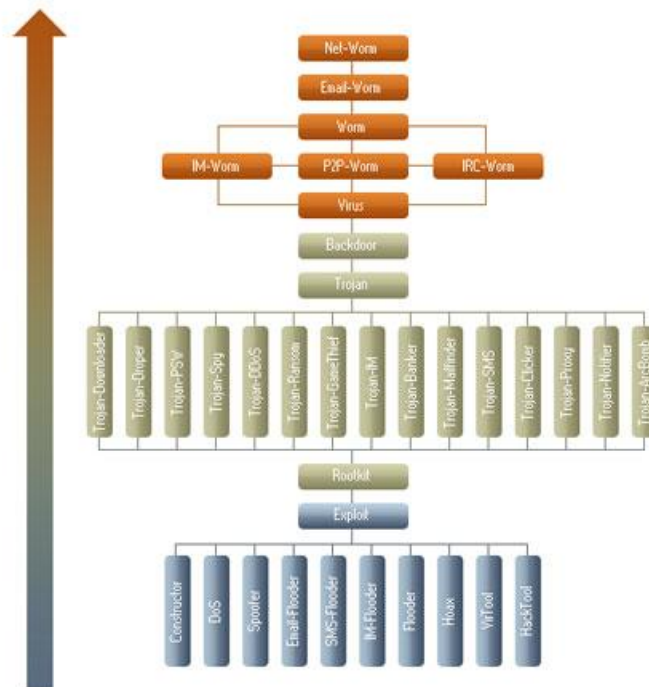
Net-Worm

Email-Worm

Worm

IM-Worm

P2P-Worm

IRC-Worm

Virus

Backdoor

Trojan

Trojan-Downloader

Trojan-Dropper

Trojan-PSW

Trojan-Spy

Trojan-DDoS

Trojan-Ransom

Trojan-GameThief

Trojan-IM

Trojan-Banker

Trojan-Mailfinder

Trojan-SMS

Trojan-Clicker

Trojan-Proxy

Trojan-Notifier

Trojan-ArcBomb

Rootkit

Exploit

Constructor

DoS

Spoofer

Email-Flooder

SMS-Flooder

IM-Flooder

Flooder

Hoax

VirTool

HackTool